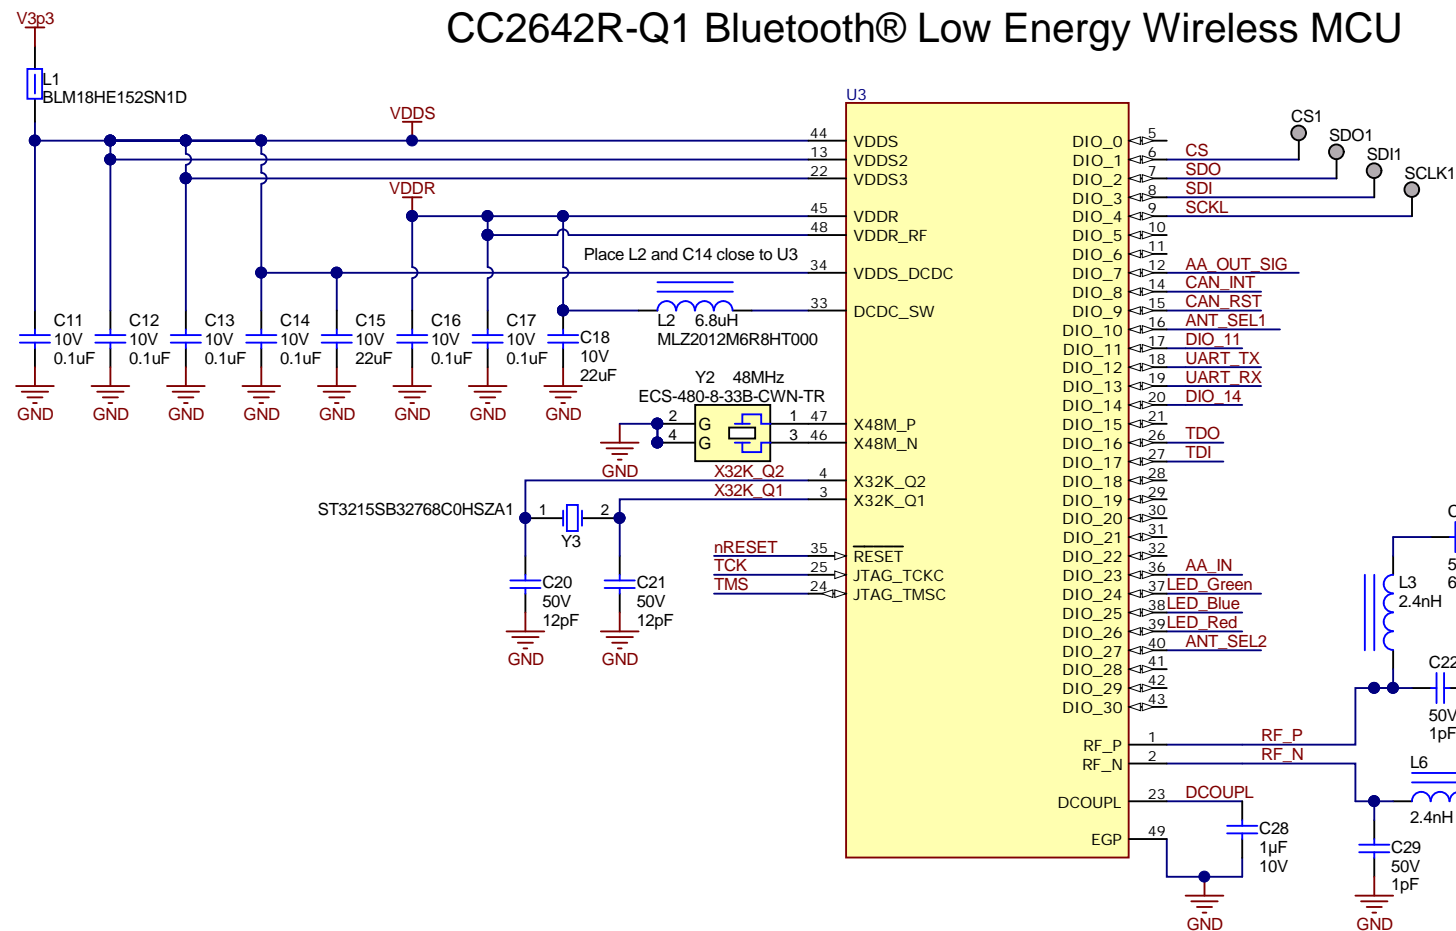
V3p3

CC2642R-Q1 Bluetooth® Low Energy Wireless MCU

L1
BLM18HE152SN1D

VDDS

U3

44 VDDS
13 VDDS2
22 VDDS3

VDDR

45 VDDR
48 VDDR_RF

Place L2 and C14 close to U3

34 VDDS_DCDC

L2 6.8uH
MLZ2012M6R8HT000

33 DCDC_SW

C11 10V 0.1uF
C12 10V 0.1uF
C13 10V 0.1uF
C14 10V 0.1uF
C15 10V 22uF
C16 10V 0.1uF
C17 10V 0.1uF
C18 10V 22uF

GND GND GND GND GND GND GND GND

Y2 48MHz
ECS-480-8-33B-CWN-TR

2 G 1 47 X48M_P
4 G 3 46 X48M_N

GND

X32K_Q2 4 X32K_Q2
X32K_Q1 3 X32K_Q1

ST3215SB32768C0HSZA1 1 2
Y3

C20 50V 12pF
C21 50V 12pF

GND GND

nRESET 35 $\overline{RESET}$
TCK 25 JTAG_TCKC
TMS 24 JTAG_TMSC

DIO_0 5
DIO_1 6 CS
DIO_2 7 SDO
DIO_3 8 SDI
DIO_4 9 SCKL
DIO_5 10
DIO_6 11
DIO_7 12 AA_OUT_SIG
DIO_8 14 CAN_INT
DIO_9 15 CAN_RST
DIO_10 16 ANT_SEL1
DIO_11 17 DIO_11
DIO_12 18 UART_TX
DIO_13 19 UART_RX
DIO_14 20 DIO_14
DIO_15 21
DIO_16 26 TDO
DIO_17 27 TDI
DIO_18 28
DIO_19 29
DIO_20 30
DIO_21 31
DIO_22 32
DIO_23 36 AA_IN
DIO_24 37 LED_Green
DIO_25 38 LED_Blue
DIO_26 39 LED_Red
DIO_27 40 ANT_SEL2
DIO_28 41
DIO_29 42
DIO_30 43

CS1
SDO1
SDI1
SCLK1

RF_P 1 RF_P
RF_N 2 RF_N

DCOUPL 23 DCOUPL
EGP 49

C28 1µF 10V

GND

L3 2.4nH
C22 50V 1pF
L6 2.4nH
C29 50V 1pF

GND

C
5
6